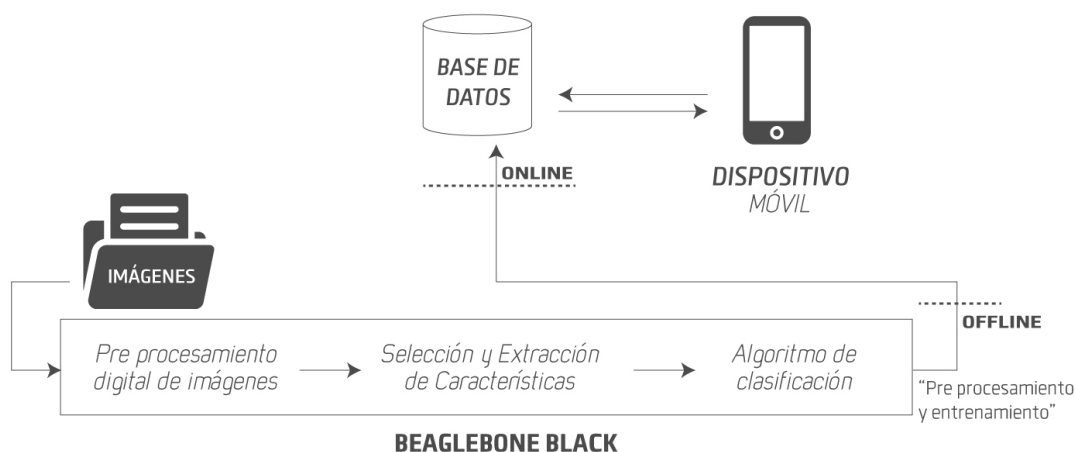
BASE DE DATOS

DISPOSITIVO
MÓVIL

ONLINE

IMÁGENES

OFFLINE

Pre procesamiento digital de imágenes

Selección y Extracción de Características

Algoritmo de clasificación

"Pre procesamiento y entrenamiento"

BEAGLEBONE BLACK